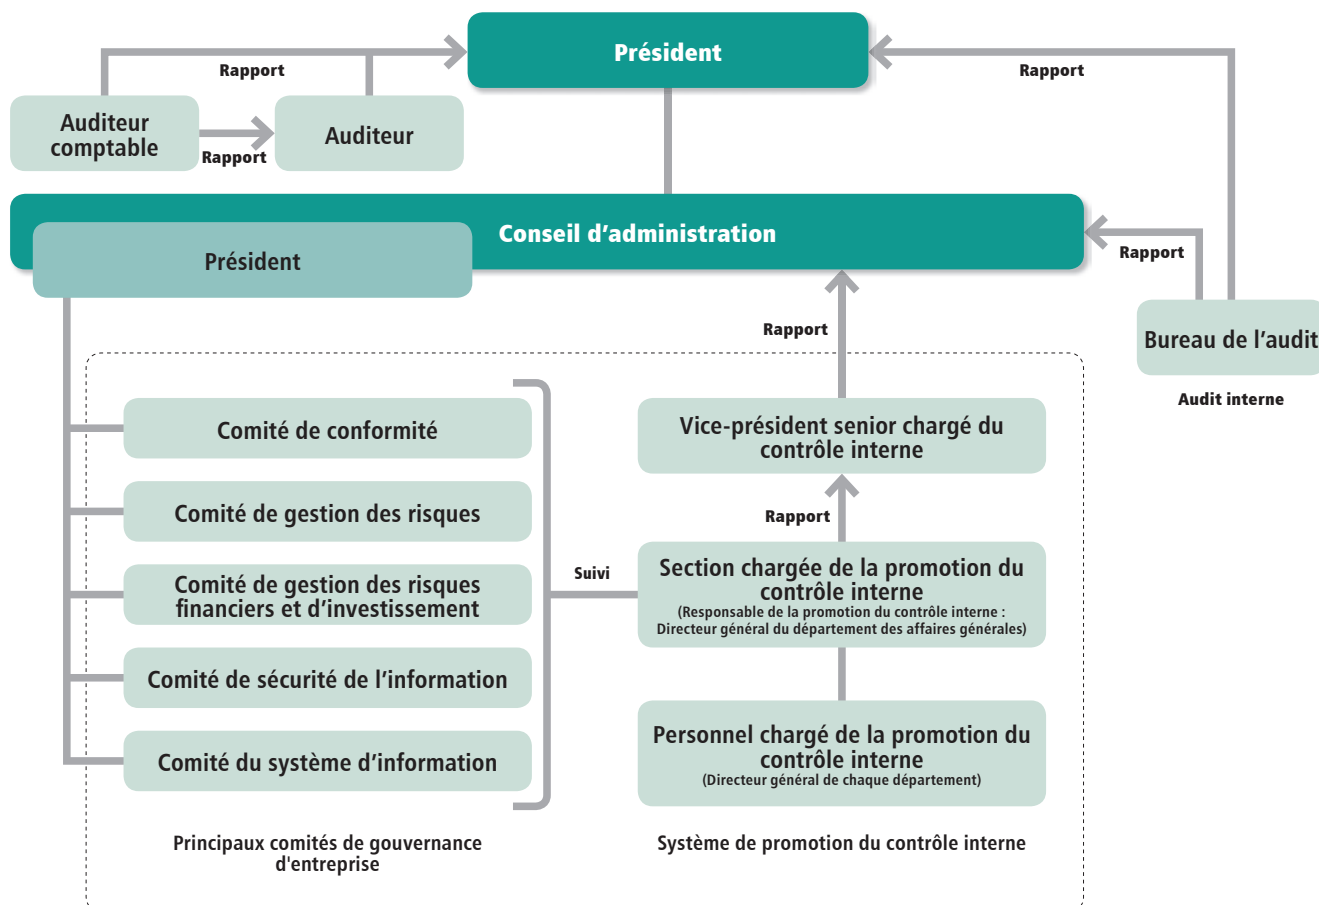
Président

Rapport

Rapport

Auditeur comptable

Auditeur

Rapport

Conseil d’administration

Président

Rapport

Bureau de l’audit

Audit interne

Rapport

Comité de conformité

Comité de gestion des risques

Comité de gestion des risques financiers et d’investissement

Comité de sécurité de l’information

Comité du système d’information

Suivi

Vice-président senior chargé du contrôle interne

Rapport

Section chargée de la promotion du contrôle interne
(Responsable de la promotion du contrôle interne : Directeur général du département des affaires générales)

Personnel chargé de la promotion du contrôle interne
(Directeur général de chaque département)

Principaux comités de gouvernance d'entreprise

Système de promotion du contrôle interne